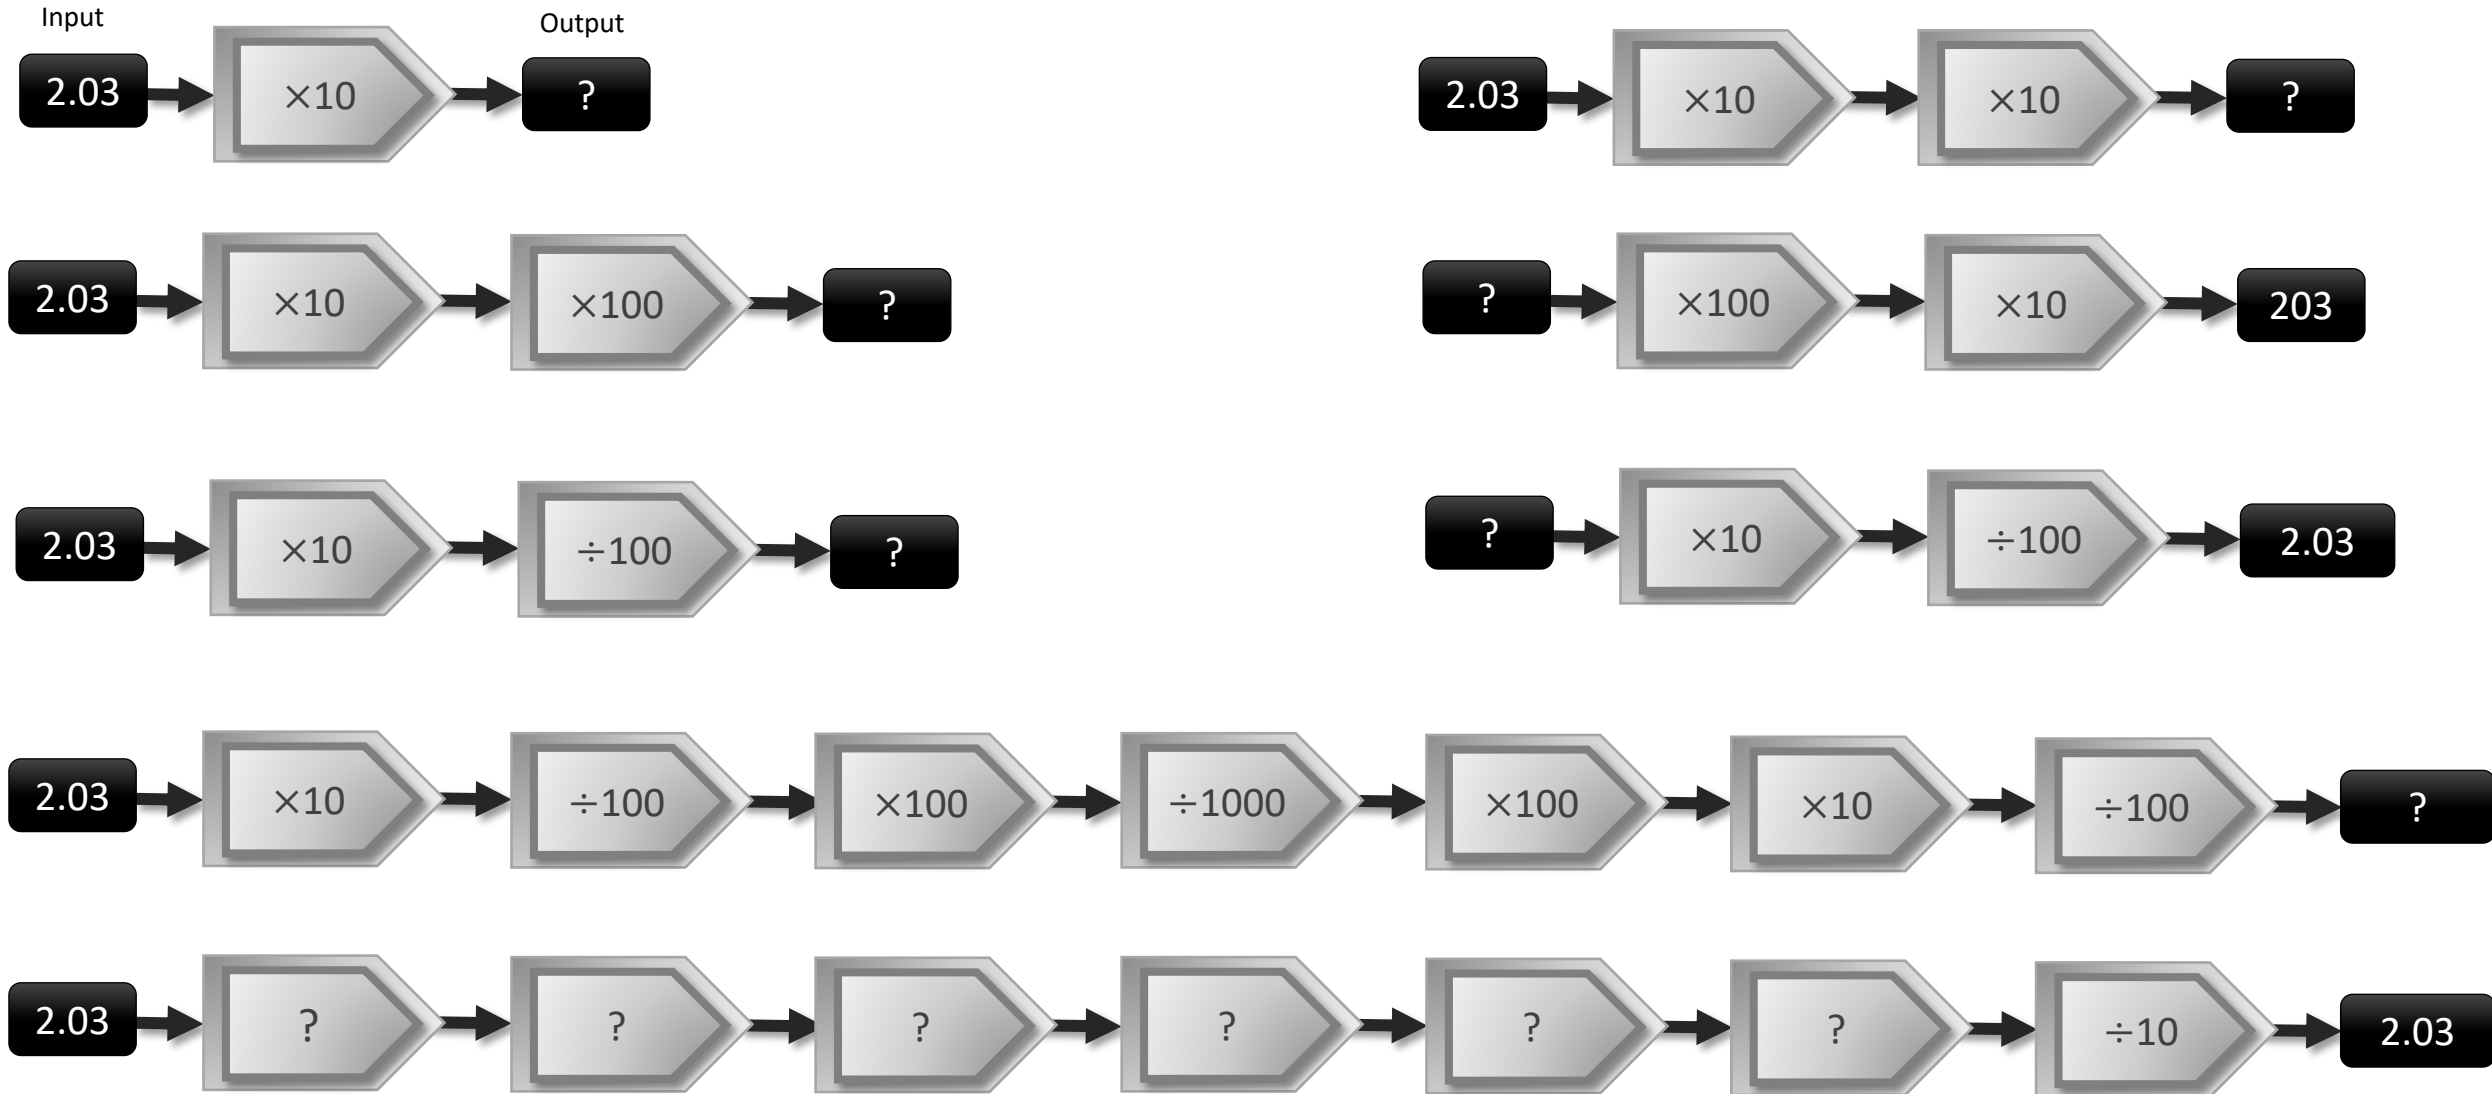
Input

Output

2.03 $\times10$ ?

2.03 $\times10$ $\times10$ ?

2.03 $\times10$ $\times100$ ?

? $\times100$ $\times10$ 203

2.03 $\times10$ $\div100$ ?

? $\times10$ $\div100$ 2.03

2.03 $\times10$ $\div100$ $\times100$ $\div1000$ $\times100$ $\times10$ $\div100$ ?

2.03 ? ? ? ? ? ? $\div10$ 2.03